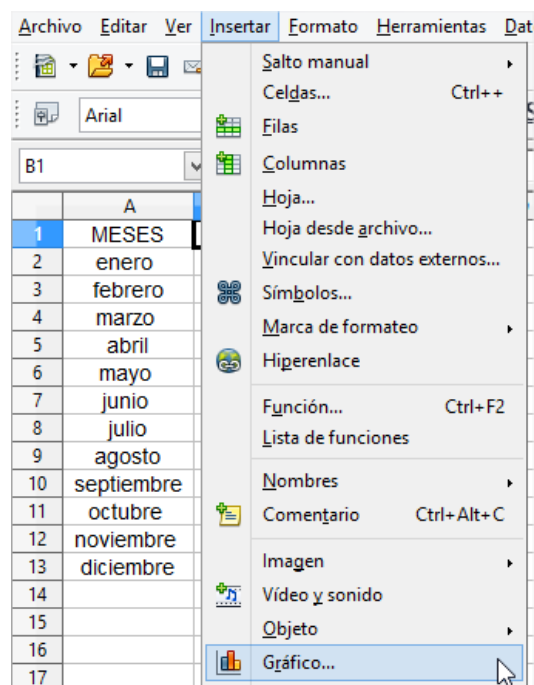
Archivo Editar Ver Insertar Formato Herramientas Dat

Arial

B1

| | A |
|---|---|
| 1 | MESES |
| 2 | enero |
| 3 | febrero |
| 4 | marzo |
| 5 | abril |
| 6 | mayo |
| 7 | junio |
| 8 | julio |
| 9 | agosto |
| 10 | septiembre |
| 11 | octubre |
| 12 | noviembre |
| 13 | diciembre |
| 14 | |
| 15 | |
| 16 | |
| 17 | |

Salto manual
Celdas... Ctrl++
Filas
Columnas
Hoja...
Hoja desde archivo...
Vincular con datos externos...
Símbolos...
Marca de formateo
Hiperenlace
Función... Ctrl+F2
Lista de funciones
Nombres
Comentario Ctrl+Alt+C
Imagen
Vídeo y sonido
Objeto
Gráfico...